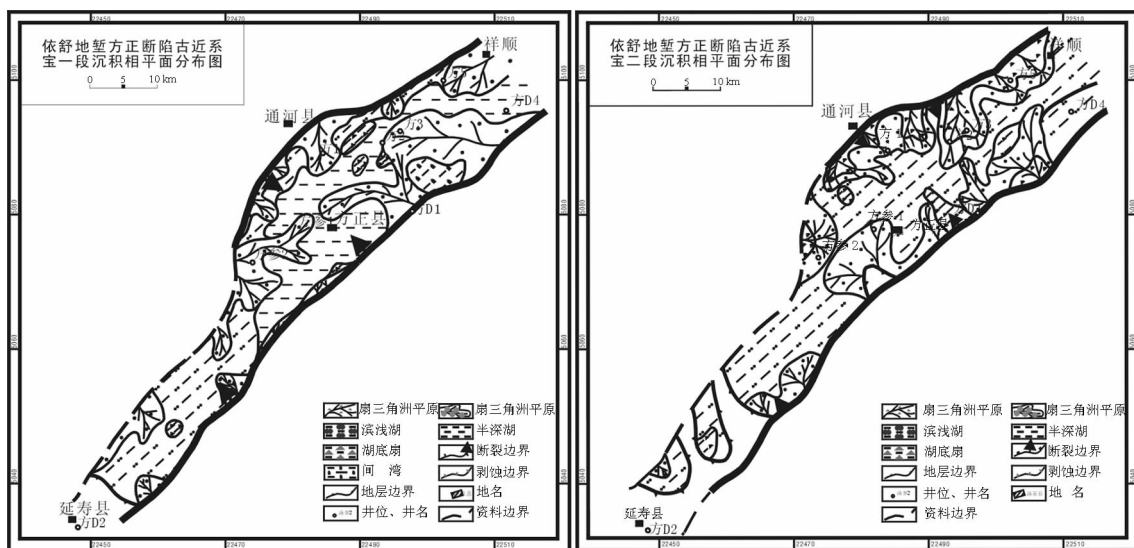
22450 22470 22490 22510

依舒地堑方正断陷古近系宝一段沉积相平面分布图

0 5 10 km

祥顺

方D4

通河县

方3

方2

方正县

方D1

方参1

延寿县

方D2

扇三角洲平原
扇三角洲平原
滨浅湖
半深湖
湖底扇
断裂边界
间 湾
剥蚀边界
地层边界
地名
井位、井名
资料边界

22450 22470 22490 22510

依舒地堑方正断陷古近系宝二段沉积相平面分布图

0 5 10 km

祥顺

方D4

通河县

方4

方3

方参1

方正县

方参2

延寿县

方D2

扇三角洲平原
扇三角洲平原
滨浅湖
半深湖
湖底扇
断裂边界
地层边界
剥蚀边界
井位、井名
地 名
资料边界